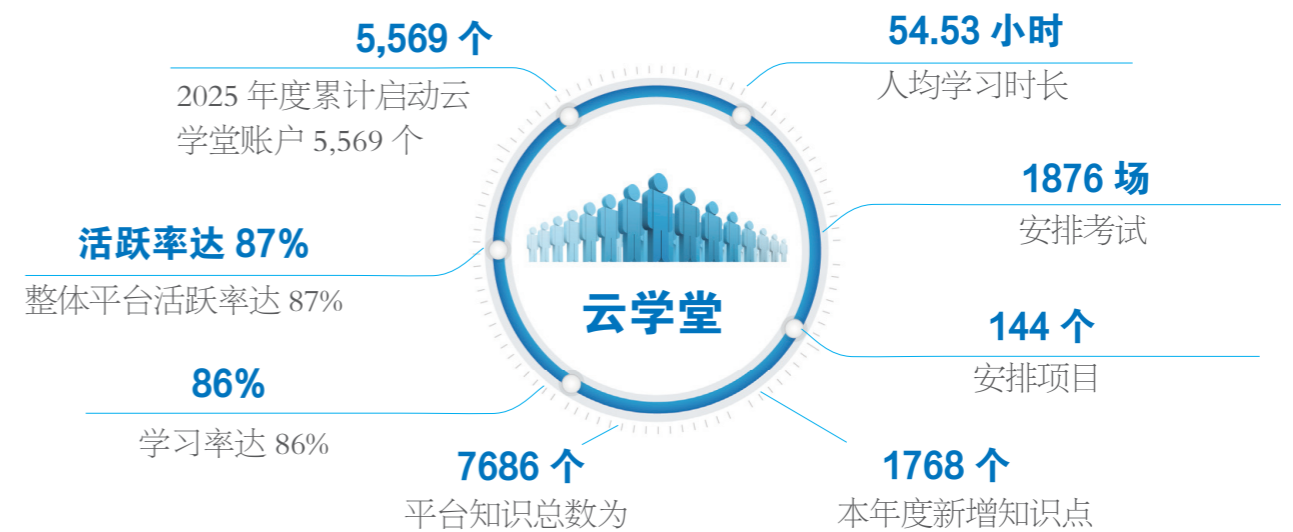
5,569 个

2025 年度累计启动云学堂账户 5,569 个

54.53 小时

人均学习时长

1876 场

安排考试

活跃率达 87%

整体平台活跃率达 87%

云学堂

144 个

安排项目

86%

学习率达 86%

7686 个

平台知识总数为

1768 个

本年度新增知识点